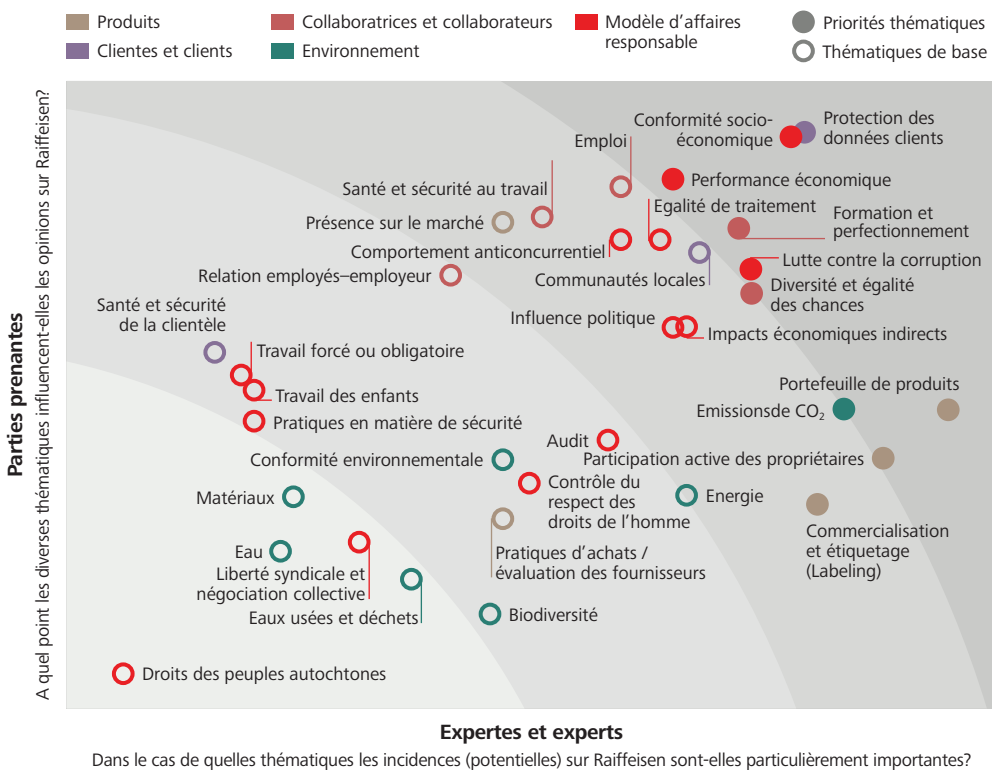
Produits
Clientes et clients
Collaboratrices et collaborateurs
Environnement
Modèle d'affaires responsable
Priorités thématiques
Thématiques de base

Parties prenantes
A quel point les diverses thématiques influencent-elles les opinions sur Raiffeisen?

Conformité socio-économique
Protection des données clients
Emploi
Santé et sécurité au travail
Performance économique
Présence sur le marché
Egalité de traitement
Formation et perfectionnement
Comportement anticoncurrentiel
Lutte contre la corruption
Relation employés–employeur
Communautés locales
Diversité et égalité des chances
Santé et sécurité de la clientèle
Influence politique
Impacts économiques indirects
Travail forcé ou obligatoire
Travail des enfants
Portefeuille de produits
Emissionsde $CO_2$
Pratiques en matière de sécurité
Audit
Conformité environnementale
Participation active des propriétaires
Contrôle du respect des droits de l'homme
Matériaux
Energie
Commercialisation et étiquetage (Labeling)
Eau
Pratiques d'achats / évaluation des fournisseurs
Liberté syndicale et négociation collective
Eaux usées et déchets
Biodiversité
Droits des peuples autochtones

Expertes et experts
Dans le cas de quelles thématiques les incidences (potentielles) sur Raiffeisen sont-elles particulièrement importantes?